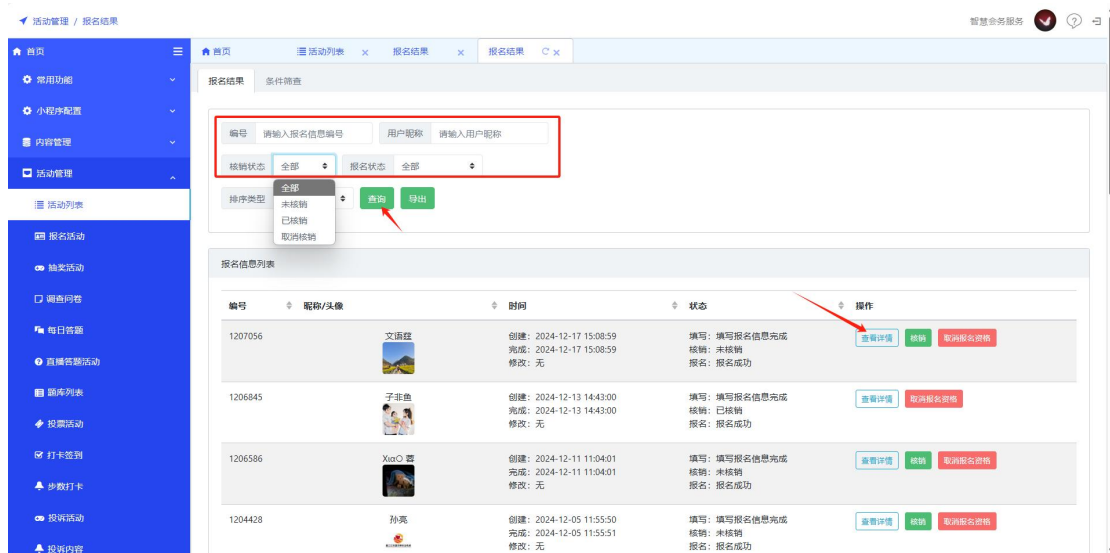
活动管理 / 报名结果

智慧会务服务

首页
常用功能
小程序配置
内容管理
活动管理
活动列表
报名活动
抽奖活动
调查问卷
每日答题
直播答题活动
题库列表
投票活动
打卡签到
步数打卡
投诉活动
投诉内容

首页 | 活动列表 | 报名结果 | 报名结果

报名结果 | 条件筛查

编号 请输入报名信息编号 | 用户昵称 请输入用户昵称
核销状态 全部 | 报名状态 全部
全部
未核销
已核销
取消核销
排序类型
查询 导出

报名信息列表

| 编号 | 昵称/头像 | 时间 | 状态 | 操作 |
|---|---|---|---|---|
| 1207056 | 文语跫 | 创建：2024-12-17 15:08:59 完成：2024-12-17 15:08:59 修改：无 | 填写：填写报名信息完成 核销：未核销 报名：报名成功 | 查看详情 核销 取消报名资格 |
| 1206845 | 子非鱼 | 创建：2024-12-13 14:43:00 完成：2024-12-13 14:43:00 修改：无 | 填写：填写报名信息完成 核销：已核销 报名：报名成功 | 查看详情 取消报名资格 |
| 1206586 | XiaO 蕾 | 创建：2024-12-11 11:04:01 完成：2024-12-11 11:04:01 修改：无 | 填写：填写报名信息完成 核销：未核销 报名：报名成功 | 查看详情 核销 取消报名资格 |
| 1204428 | 孙亮 | 创建：2024-12-05 11:55:50 完成：2024-12-05 11:55:51 修改：无 | 填写：填写报名信息完成 核销：未核销 报名：报名成功 | 查看详情 核销 取消报名资格 |